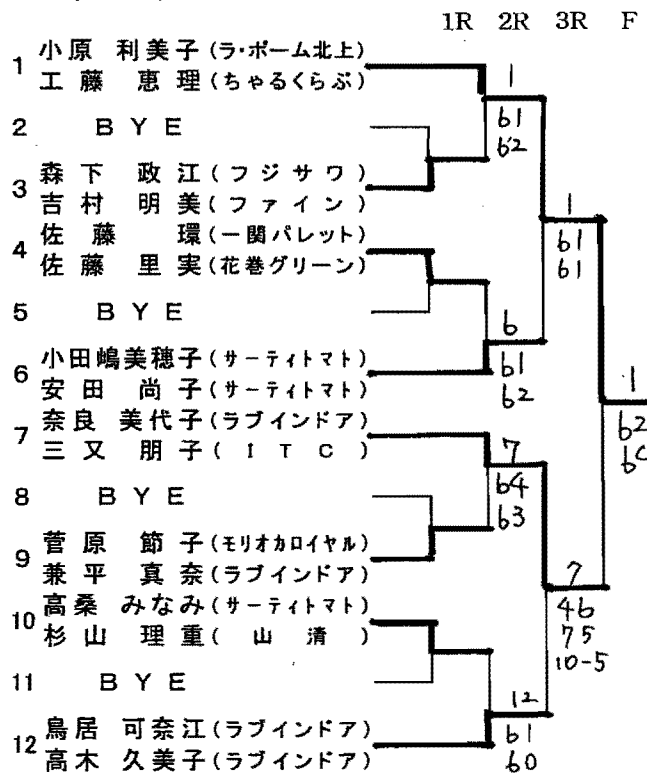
1R 2R 3R F

1 小原 利美子(ラ・ポーム北上)
工藤 恵理(ちゃるくらぶ)
2 BYE
3 森下 政江(フジサワ)
吉村 明美(ファイン)
4 佐藤 環(一関パレット)
佐藤 里実(花巻グリーン)
5 BYE
6 小田嶋美穂子(サーティトマト)
安田 尚子(サーティトマト)
7 奈良 美代子(ラブインドア)
三又 朋子(ITC)
8 BYE
9 菅原 節子(モリオカロイヤル)
兼平 真奈(ラブインドア)
10 高桑 みなみ(サーティトマト)
杉山 理重(山清)
11 BYE
12 鳥居 可奈江(ラブインドア)
高木 久美子(ラブインドア)

1
61
62
6
61
62
1
61
61
7
64
63
12
61
60
7
46
75
10-5
1
62
60